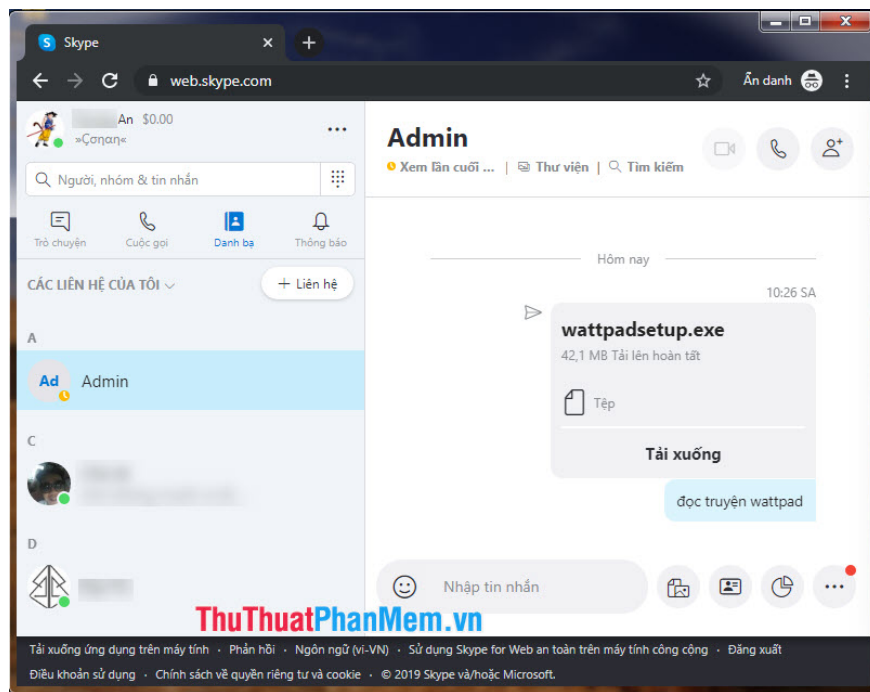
Skype
web.skype.com
Ẩn danh

An $0.00
»Çɔnan«

Người, nhóm & tin nhắn

Trò chuyện
Cuộc gọi
Danh bạ
Thông báo

CÁC LIÊN HỆ CỦA TÔI
+ Liên hệ

A
Ad Admin

C

D

Admin
Xem lần cuối ... | Thư viện | Tìm kiếm

Hôm nay
10:26 SA

wattpadsetup.exe
42,1 MB Tải lên hoàn tất
Tệp
Tải xuống

đọc truyện wattpad

Nhập tin nhắn

ThuThuatPhanMem.vn

Tải xuống ứng dụng trên máy tính • Phản hồi • Ngôn ngữ (vi-VN) • Sử dụng Skype for Web an toàn trên máy tính công cộng • Đăng xuất
Điều khoản sử dụng • Chính sách về quyền riêng tư và cookie • © 2019 Skype và/hoặc Microsoft.